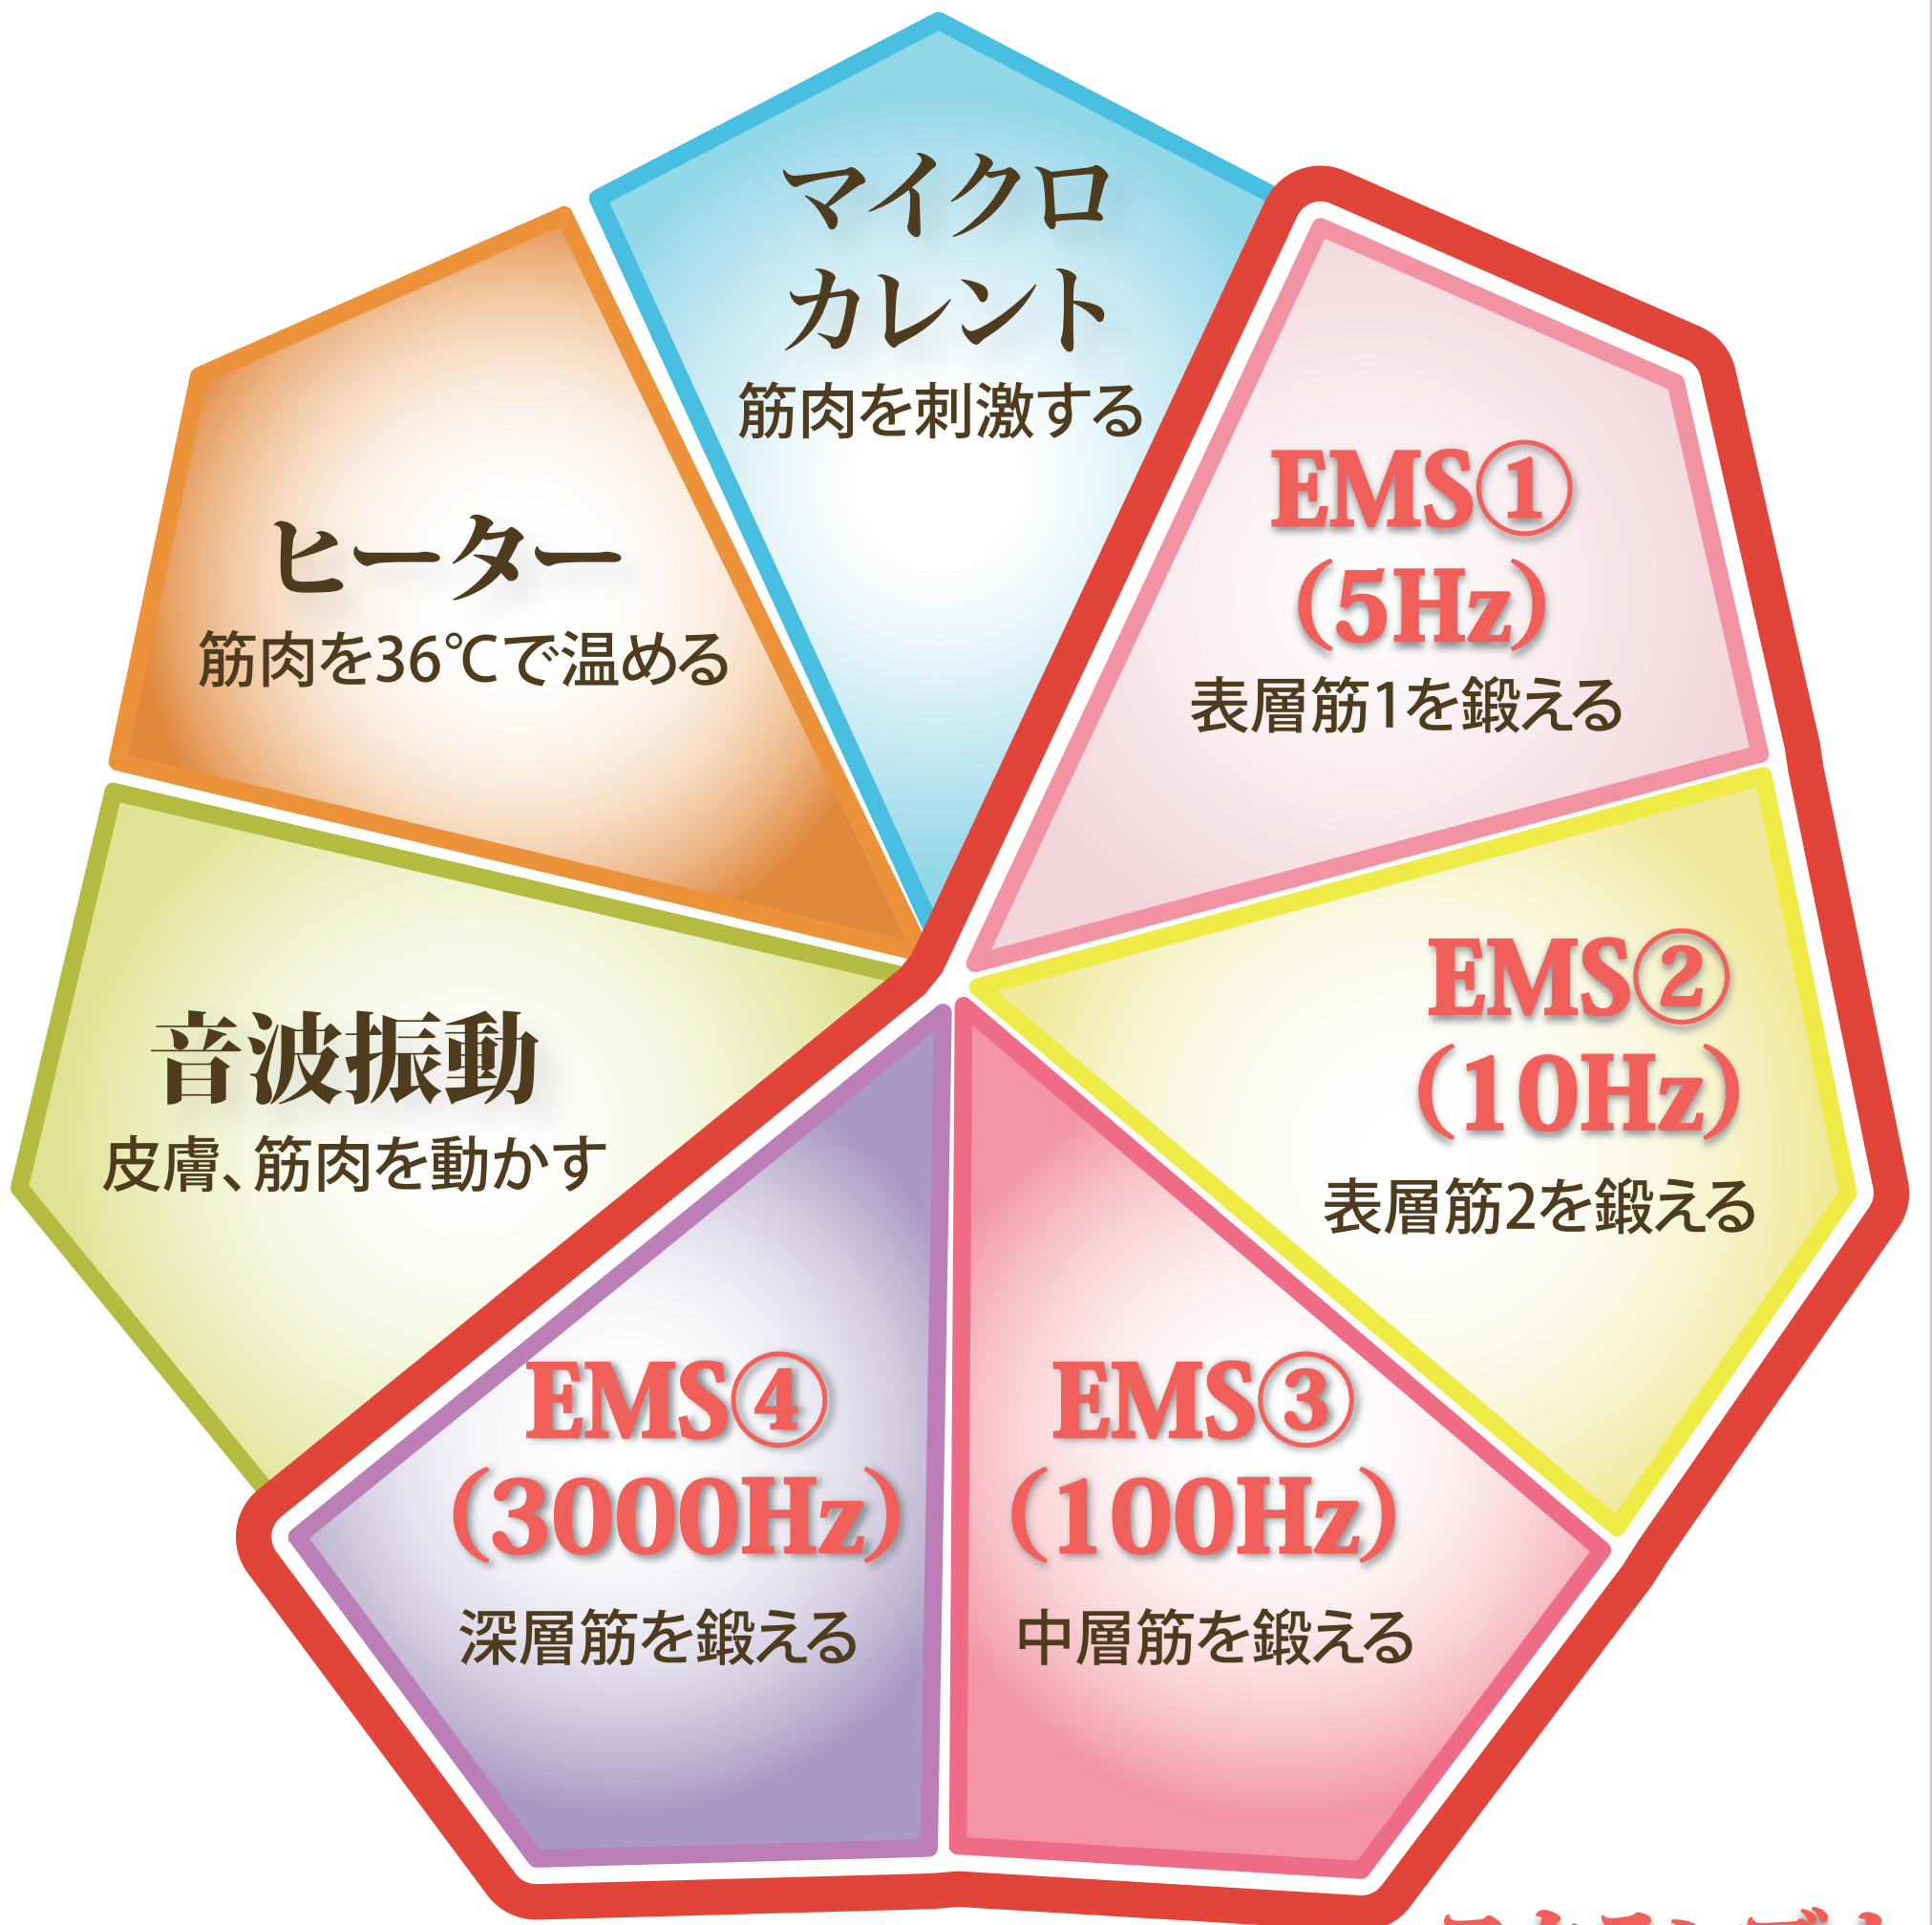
マイクロ
カレント
筋肉を刺激する

ヒーター
筋肉を36℃で温める

EMS①
(5Hz)
表層筋1を鍛える

音波振動
皮膚、筋肉を動かす

EMS②
(10Hz)
表層筋2を鍛える

EMS④
(3000Hz)
深層筋を鍛える

EMS③
(100Hz)
中層筋を鍛える

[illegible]